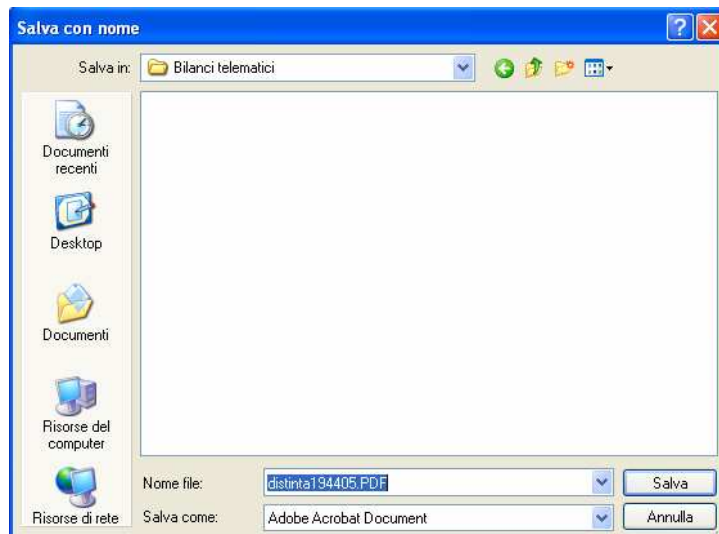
Salva con nome

Salva in: Bilanci telematici

Documenti recenti

Desktop

Documenti

Risorse del computer

Risorse di rete

Nome file: distinta194405.PDF

Salva come: Adobe Acrobat Document

Salva

Annulla